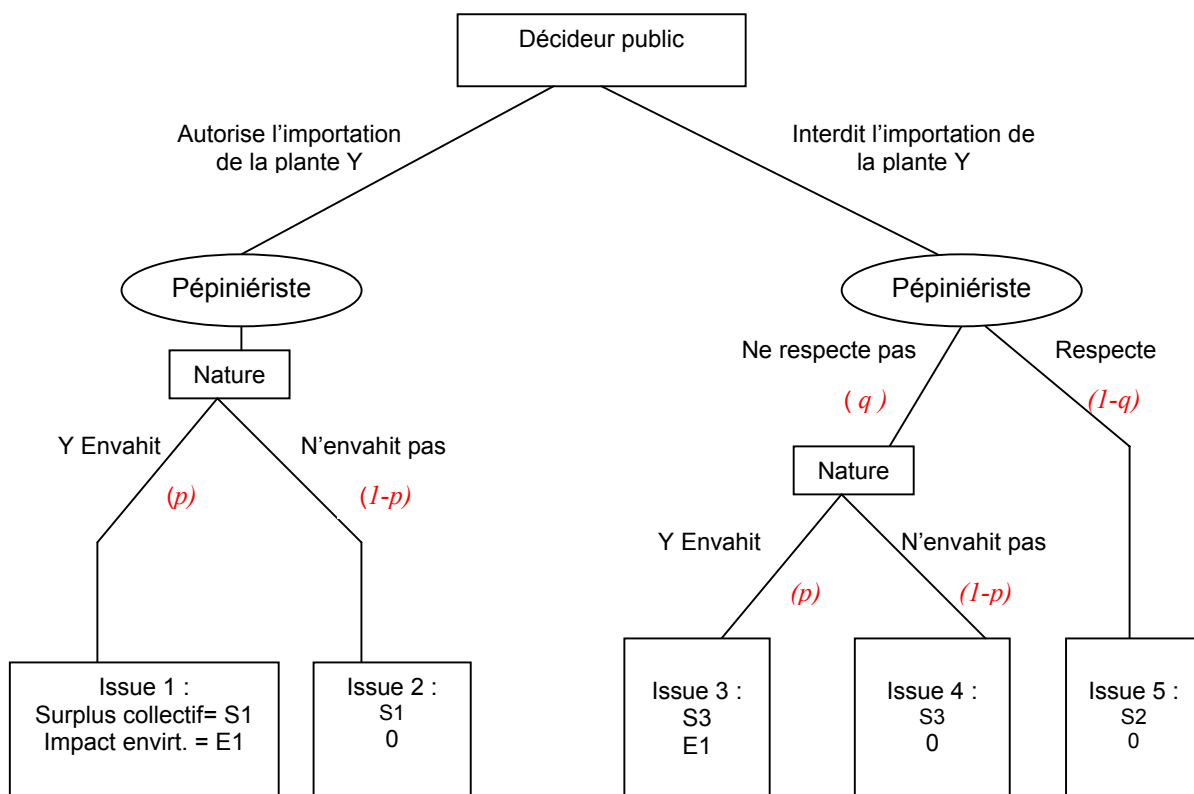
Décideur public

Autorise l'importation de la plante Y

Interdit l'importation de la plante Y

Pépiniériste

Pépiniériste

Nature

Ne respecte pas

Respecte

$(q)$

$(1-q)$

Y Envahit

N'envahit pas

$(p)$

$(1-p)$

Nature

Y Envahit

N'envahit pas

$(p)$

$(1-p)$

Issue 1 :
Surplus collectif= S1
Impact envirt. = E1

Issue 2 :
S1
0

Issue 3 :
S3
E1

Issue 4 :
S3
0

Issue 5 :
S2
0